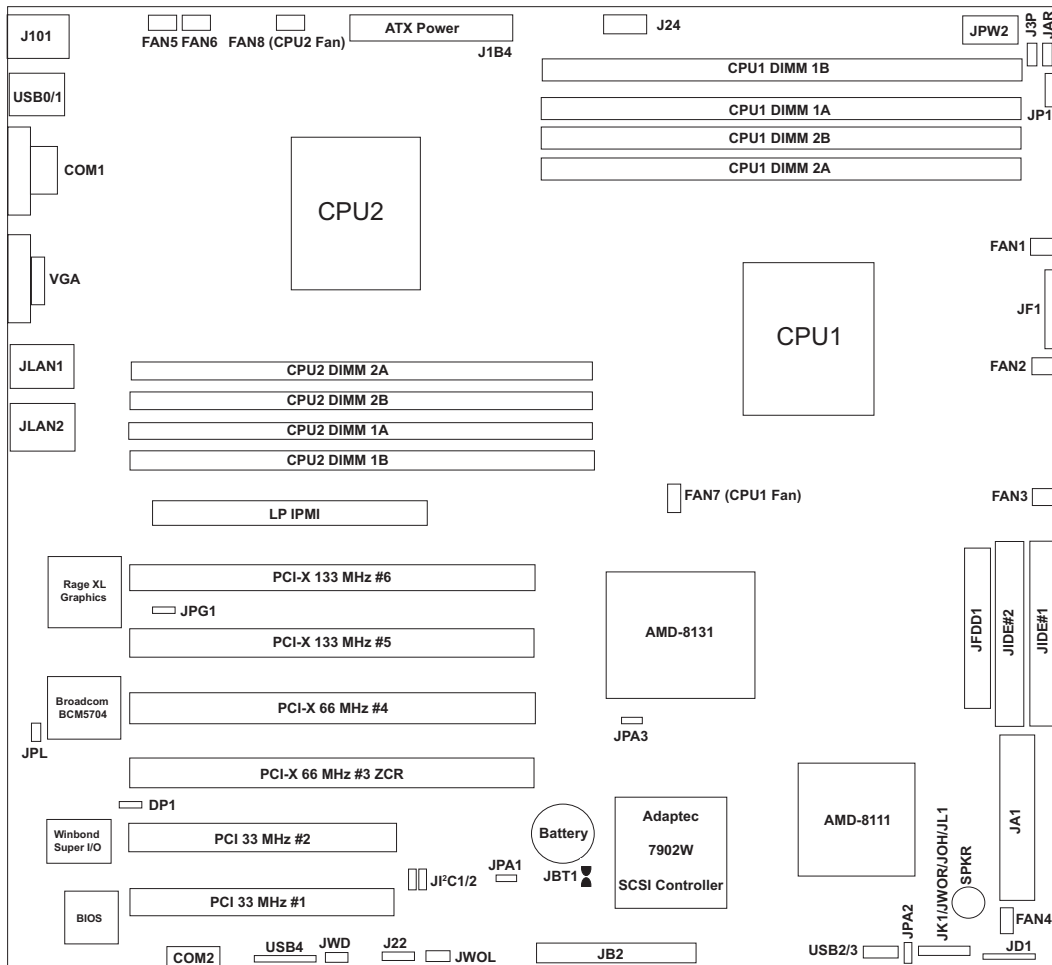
J101
FAN5 FAN6 FAN8 (CPU2 Fan)
ATX Power
J1B4
J24
JPW2
J3P
JAR
USB0/1
CPU1 DIMM 1B
CPU1 DIMM 1A
JP1
CPU1 DIMM 2B
CPU1 DIMM 2A
COM1
CPU2
FAN1
VGA
JF1
CPU1
JLAN1
FAN2
CPU2 DIMM 2A
CPU2 DIMM 2B
JLAN2
CPU2 DIMM 1A
CPU2 DIMM 1B
FAN7 (CPU1 Fan)
FAN3
LP IPMI
Rage XL Graphics
PCI-X 133 MHz #6
JPG1
JFDD1
JIDE#2
JIDE#1
AMD-8131
PCI-X 133 MHz #5
Broadcom BCM5704
PCI-X 66 MHz #4
JPL
JPA3
PCI-X 66 MHz #3 ZCR
DP1
Winbond Super I/O
PCI 33 MHz #2
Battery
Adaptec
7902W
SCSI Controller
AMD-8111
JA1
JK1/JWOR/JOH/JL1
SPKR
JPA1
JBT1
JI$^2$C1/2
BIOS
PCI 33 MHz #1
JPA2
FAN4
COM2
USB4
JWD
J22
JWOL
JB2
USB2/3
JD1